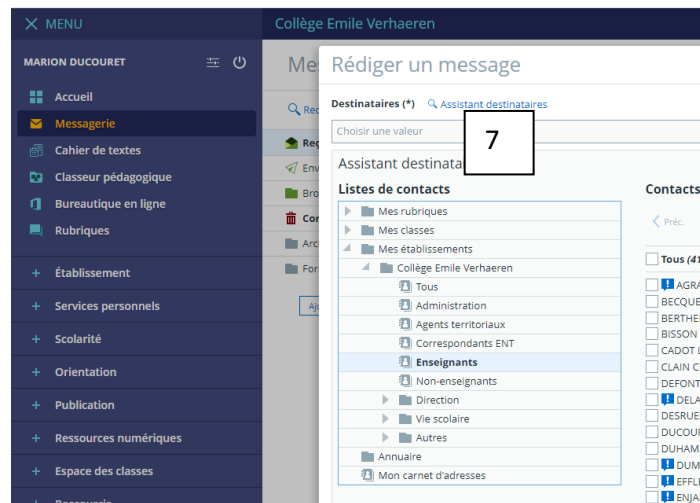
MENU

Collège Emile Verhaeren

MARION DUCOURET

Accueil
Messagerie
Cahier de textes
Classeur pédagogique
Bureautique en ligne
Rubriques

+ Établissement
+ Services personnels
+ Scolarité
+ Orientation
+ Publication
+ Ressources numériques
+ Espace des classes
+ Ressourc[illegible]

Me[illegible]
Rec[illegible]
Reç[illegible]
Env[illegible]
Bro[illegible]
Cor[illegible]
Arc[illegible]
For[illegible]
Aj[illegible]

Rédiger un message

Destinataires (*) Assistant destinataires

Choisir une valeur

7

Assistant destinata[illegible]

Listes de contacts
Mes rubriques
Mes classes
Mes établissements
Collège Emile Verhaeren
Tous
Administration
Agents territoriaux
Correspondants ENT
Enseignants
Non-enseignants
Direction
Vie scolaire
Autres
Annuaire
Mon carnet d'adresses

Contacts
Préc.
Tous (4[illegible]
AGRA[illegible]
BECQUE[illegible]
BERTHE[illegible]
BISSON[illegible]
CADOT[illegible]
CLAIN C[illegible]
DEFONT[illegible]
DELA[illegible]
DESRUE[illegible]
DUCOUR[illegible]
DUHAM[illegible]
DUM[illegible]
EFFLI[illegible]
ENJA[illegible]